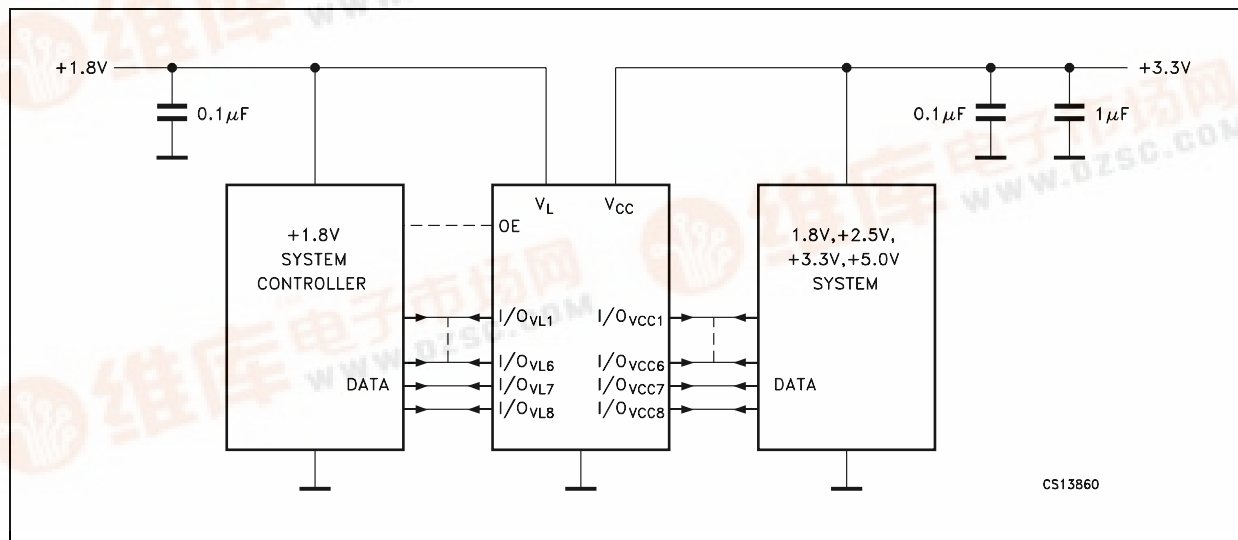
+1.8V

+3.3V

0.1$\mu$F

0.1$\mu$F

1$\mu$F

$V_L$

$V_{CC}$

OE

+1.8V
SYSTEM
CONTROLLER

1.8V,+2.5V,
+3.3V,+5.0V
SYSTEM

$I/O_{VL1}$

$I/O_{VL6}$

$I/O_{VL7}$

$I/O_{VL8}$

$I/O_{VCC1}$

$I/O_{VCC6}$

$I/O_{VCC7}$

$I/O_{VCC8}$

DATA

DATA

CS13860

维库电子市场网
WWW.DZSC.COM